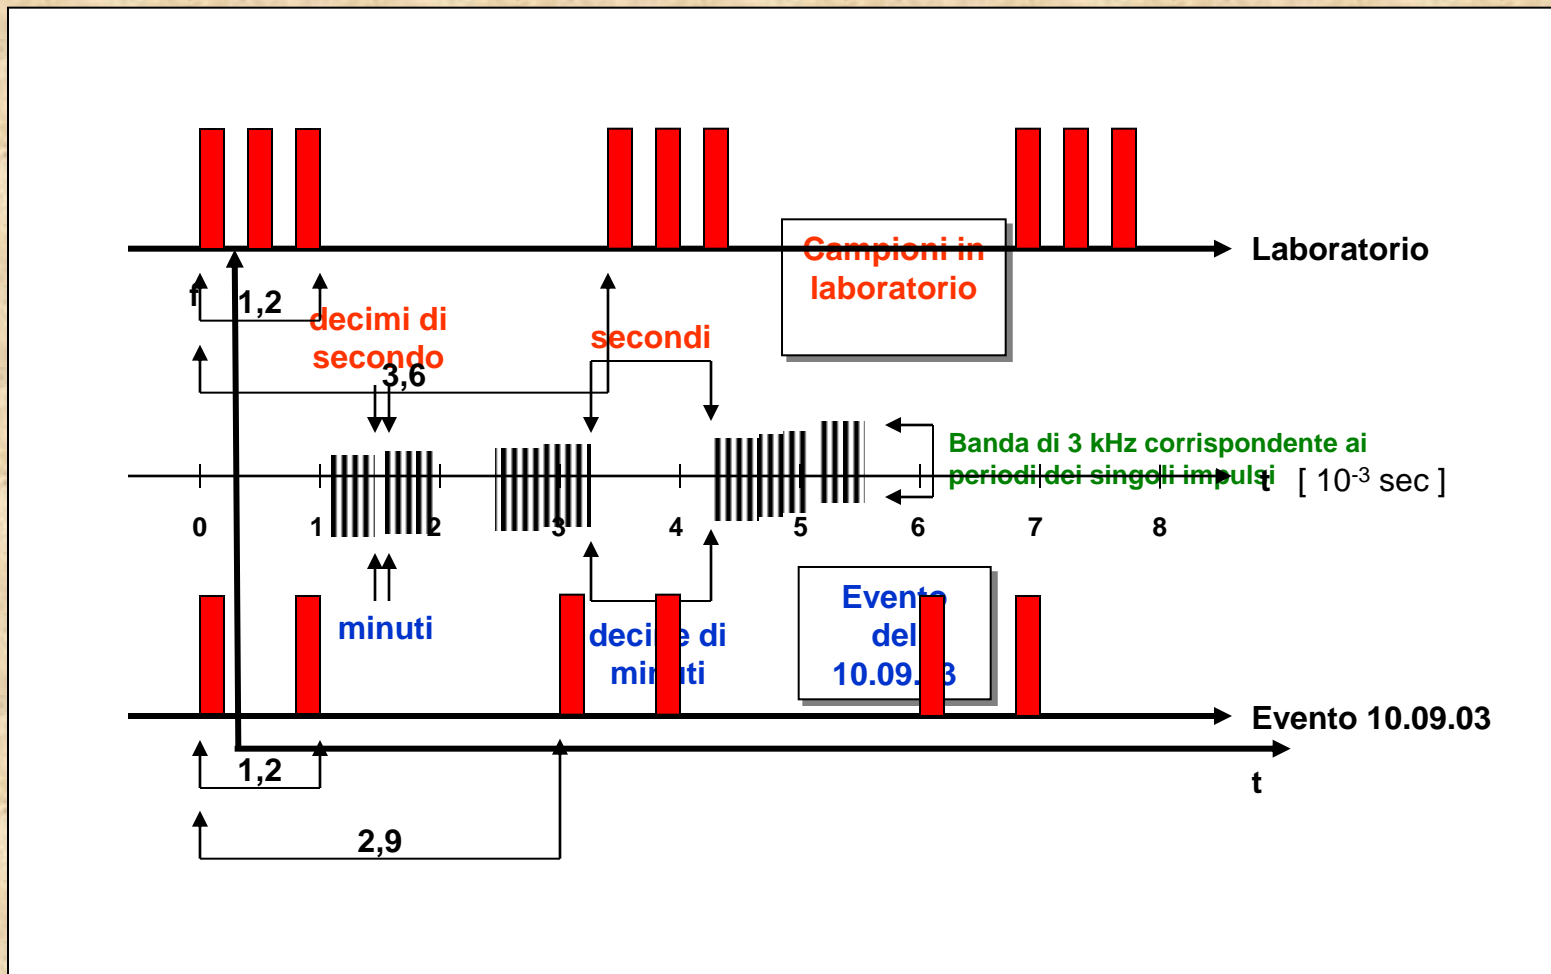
Laboratorio

Campioni in laboratorio

f

1,2

decimi di secondo

3,6

secondi

Banda di 3 kHz corrispondente ai periodi dei singoli impulsi

t [ $10^{-3}$ sec ]

0 1 2 3 4 5 6 7 8

minuti

deci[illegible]e di mi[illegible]uti

Evento del 10.09.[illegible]3

Evento 10.09.03

1,2

t

2,9